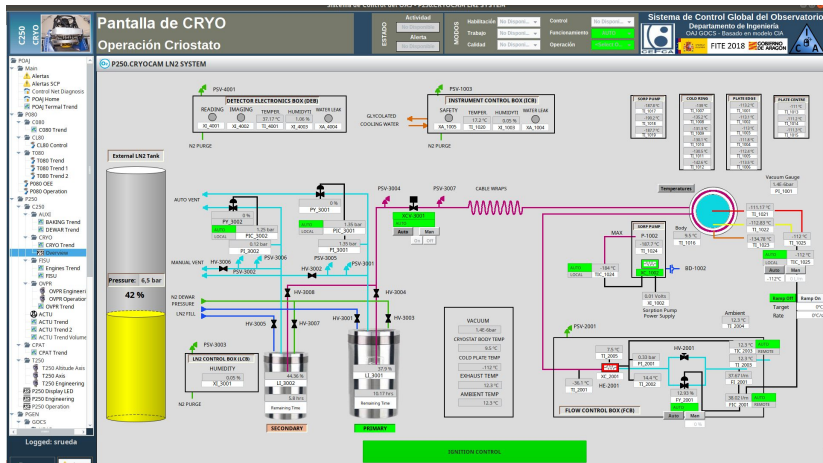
Pantalla de CRYO
Operación Criostato
C250 CRYO
ESTADO
Actividad
No Disponible
Alerta
No Disponible
MODOS
Habilitación No Disponi...
Trabajo No Disponi...
Calidad No Disponi...
Control No Disponible
Funcionamiento AUTO
Operación Modo O...
Sistema de Control Global del Observatorio
Departamento de Ingeniería
OAJ GOCS - Basado en modelo CIA
FITE 2018
CEFCA

P250.CRYOCAM LN2 SYSTEM

POAJ
Main
Alertas
Alertas SCP
Control Net Diagnosis
POAJ Home
POAJ Terminal Trend
P080
C080
C080 Trend
CL80
CL80 Control
T080
T080 Trend
T080 Trend 1
T080 Trend 2
P080 OEE
P080 Operation
P250
C250
AUXI
BAKING Trend
DEWAR Trend
CRYO
CRYO Trend
Overview
FISU
Engines Trend
FISU
OVPR
OVPR Engineeri
OVPR Operation
OVPR Trend
ACTU
ACTU Trend
ACTU Trend 2
ACTU Trend Volume
CPAT
CPAT Trend
T250
T250 Altitude Axis
T250 Axis
T250 Engineering
P250 Display LED
P250 Engineering
P250 Operation
PGEN
GOCS
Logged: srueda

PSV-4001
DETECTOR ELECTRONICS BOX (DEB)
READING
IMAGING
TEMPER
HUMIDITY
WATER LEAK
XI_4001
XI_4002
37.17 °C
XI_4003
1.06 %
XI_4004
XA_4004
N2 PURGE
PSV-1003
INSTRUMENT CONTROL BOX (ICB)
SAFETY
TEMPER
HUMIDITY
WATER LEAK
XA_1005
17.2 °C
TI_1020
0.05 %
XI_1003
XA_1004
GLYCOLATED COOLING WATER
External LN2 Tank
Pressure: 6,5 bar
42 %
AUTO VENT
PV_3001
0 %
AUTO
1.25 bar
LOCAL
PIC_3002
0.12 bar
PI_3002
1.35 bar
PIC_3001
PI_3001
PSV-3004
PSV-3007
CABLE WRAPS
XCV_3001
AUTO
Auto
Man
On
Off
MANUAL VENT
HV-3006
PSV-3002
PSV-3006
HV-3002
PSV-3005
HV-3003
N2 DEWAR PRESSURE
LN2 FILL
HV-3008
HV-3004
HV-3005
HV-3007
HV-3001
HV-3003
PSV-3003
LN2 CONTROL BOX (LCB)
HUMIDITY
0.03 %
XI_3001
N2 PURGE
44.36 %
LI_3002
5.8 Hrs
Remaining Time
SECONDARY
37.5 %
LI_3001
13.17 Hrs
Remaining Time
PRIMARY
VACUUM
1.4E-6bar
CROSTAT BODY TEMP
0.5 °C
COLD PLATE TEMP
0 °C
EXHAUST TEMP
12.3 °C
AMBIENT TEMP
12.5 °C
IGNITION CONTROL
SORP PUMP
COLD RING
PLATE STAGE
PLATE CENTRE
Temperatures
Vacuum Gauge
1.4E-6bar
PI_1001
-111.17 °C
TI_1021
-112.83 °C
TI_1022
-134.07 °C
TI_1023
-112 °C
TI_1025
AUTO
Auto
Man
-112 °C
SORP PUMP
P-1002
-107.7 °C
TI_1024
AUTO
-104 °C
TIC_1024
MAX
9.5 °C
TI_1016
Body
BD-1002
0.61 Volts
XI_1002
Sorption Pump Power Supply
Ambient
12.3 °C
TI_2004
Ramp Off
Ramp On
Target
Rate
PSV-2001
HV-2001
7.5 °C
TI_2005
10.9 °C
TI_2006
0.33 bar
PI_2001
14.6 °C
TI_2002
12.93 %
FY_2001
AUTO
-36.1 °C
TI_2001
HE-2001
XI_2001
12.3 °C
TIC_2003
12.3 °C
TI_2003
57.67 l/m
FI_2001
38.32 l/m
FIC_2001
REMOTE
FLOW CONTROL BOX (FCB)
Auto
Man